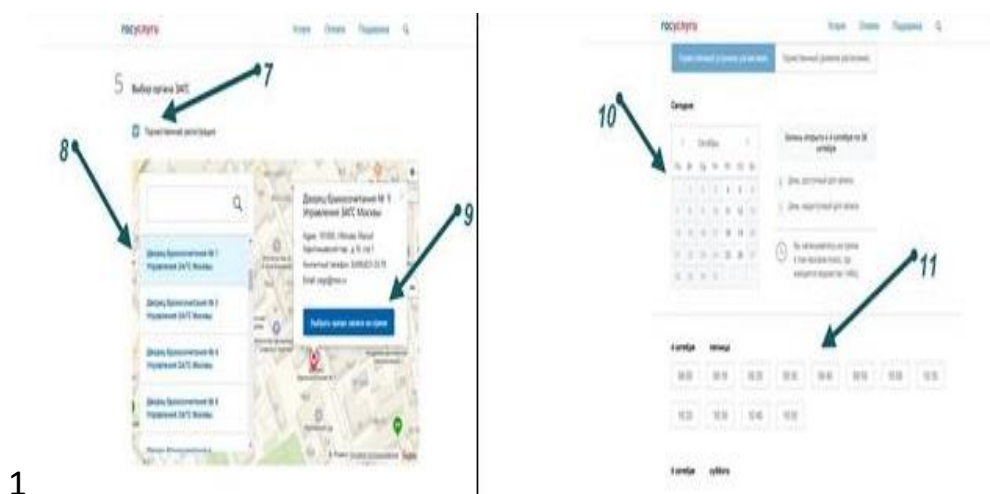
госуслуги

Услуги Оплата Поддержка

5 Выбор органа ЗАГС

7

8

Дворец бракосочетания № 1 Управления ЗАГС Москвы

9

Выбрать орган записи на прием

Дворец бракосочетания № 1 Управления ЗАГС Москвы

Дворец бракосочетания № 2 Управления ЗАГС Москвы

Дворец бракосочетания № 4 Управления ЗАГС Москвы

Дворец бракосочетания № 5 Управления ЗАГС Москвы

госуслуги

Услуги Оплата Поддержка

10

Октябрь

11

6 октября пятница

7 октября суббота

1